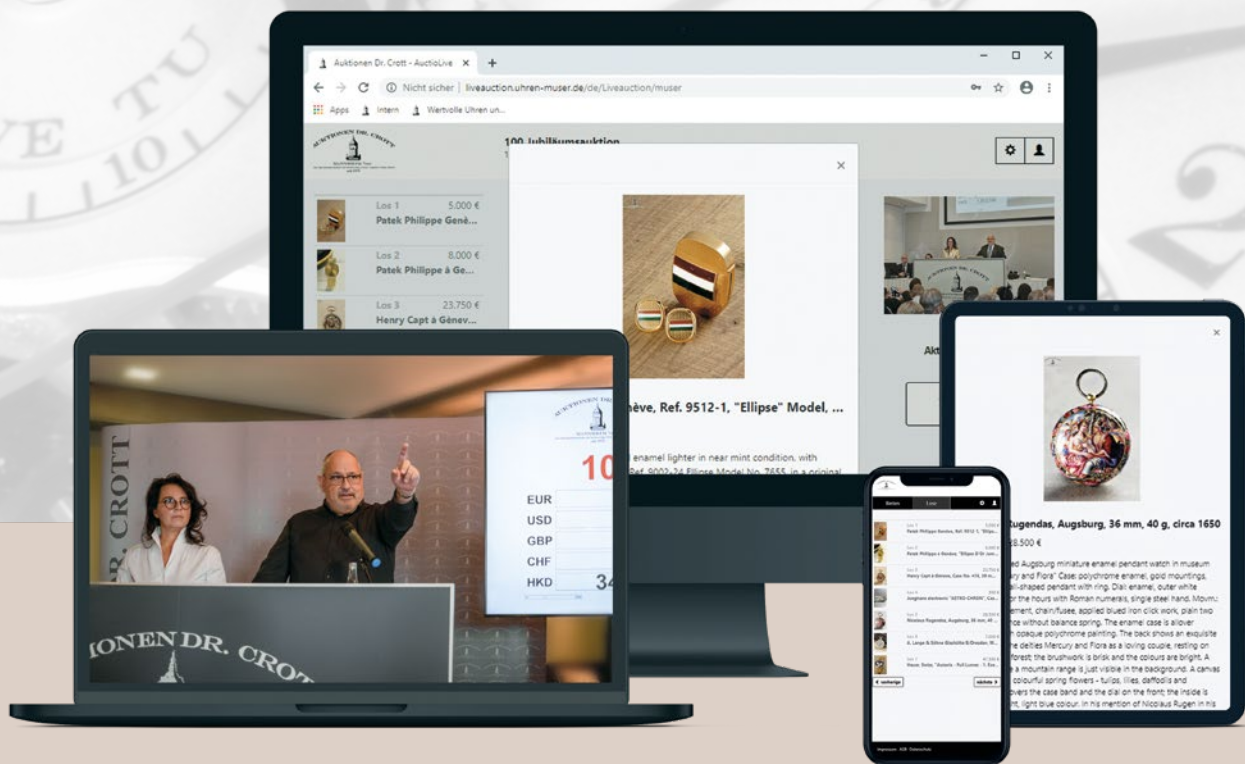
Auktionen Dr. Crott - AuctioLive

Nicht sicher | liveauction.uhren-muser.de/de/Liveauction/muser

Apps  Intern  Wertvolle Uhren un...

AUKTIONEN DR. CROTT

100. Jubiläumsauktion

Los 1 5.000 €
Patek Philippe Genè...

Los 2 8.000 €
Patek Philippe à Ge...

Los 3 23.750 €
Henry Capt à Genèv...

nève, Ref. 9512-1, "Ellipse" Model, ...

enamel lighter in near mint condition, with
Ref. 9002-24 Ellipse Model No. 7655, in a original

Akt

CROTT

AUKTIONEN DR. CROTT

10

EUR
USD
GBP
CHF
HKD 34

IONEN DR. CRO

Rugendas, Augsburg, 36 mm, 40 g, circa 1650

28.500 €

Los 1 Patek Philippe Genève, Ref. 9512-1, "Ellipse"...
Los 2 Patek Philippe à Genève, "Ellipse D'Or" Jum...
Los 3 Henry Capt à Genève, Case No. 416, 39 m...
Los 4 Anglaise étonnante "ASTRO-CHRONO"...
Los 5 Nicolaus Rugendas, Augsburg, 36 mm, 40 ...
Los 6 A. Lange & Söhne Glashütte B/Dresden, W...
Los 7 Vacheron, Swiss, "Asteria - Full Lunar..."

‹ vorherige  nächste ›

Impressum AGB Datenschutz